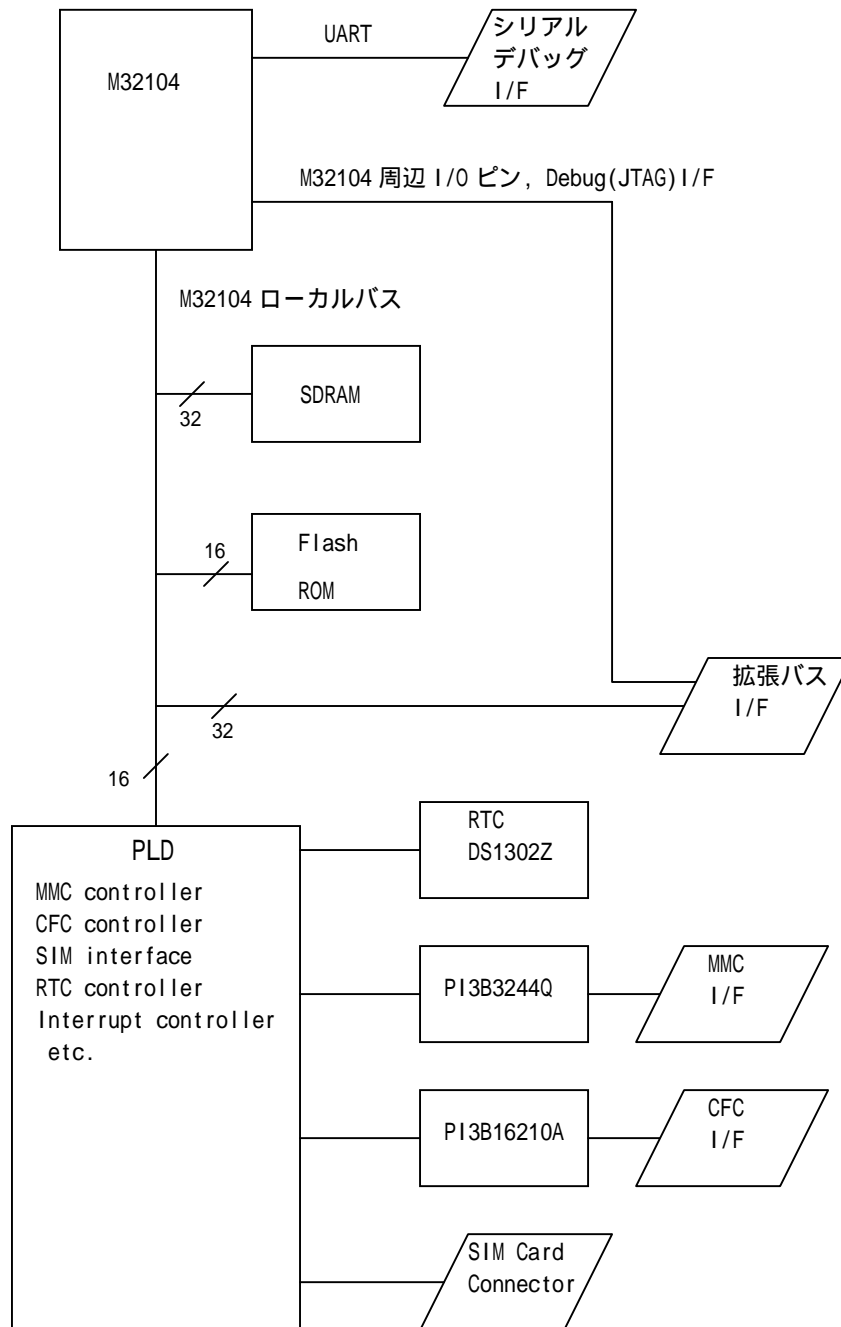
M32104

UART

シリアル
デバッグ
I/F

M32104 周辺 I/O ピン, Debug(JTAG)I/F

M32104 ローカルバス

32

SDRAM

16

Flash
ROM

拡張バス
I/F

32

16

PLD
MMC controller
CFC controller
SIM interface
RTC controller
Interrupt controller
etc.

RTC
DS1302Z

PI3B3244Q

MMC
I/F

PI3B16210A

CFC
I/F

SIM Card
Connector